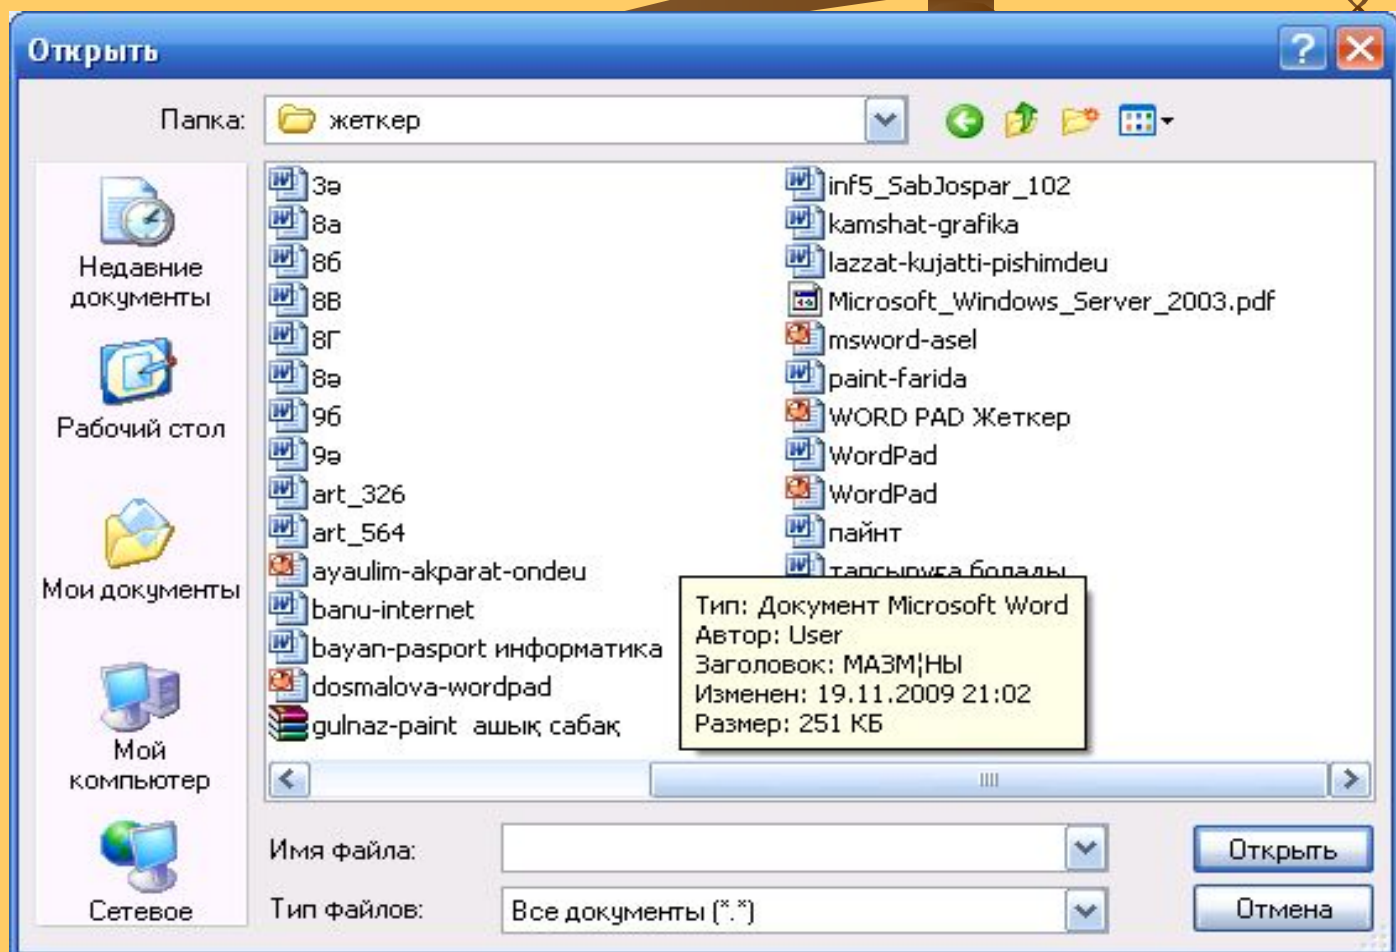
Открыть

Папка: жеткер

Недавние документы

Рабочий стол

Мои документы

Мой компьютер

Сетевое

3ә
8а
8б
8В
8Г
8ә
9б
9ә
art_326
art_564
ayaulim-akparat-ondeu
banu-internet
bayan-pasport информатика
dosmalova-wordpad
gulnaz-paint ашық сабақ

inf5_SabJospar_102
kamshat-grafika
lazzat-kujatti-pishimdeu
Microsoft_Windows_Server_2003.pdf
msword-asel
paint-farida
WORD PAD Жеткер
WordPad
WordPad
пайнт
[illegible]

Тип: Документ Microsoft Word
Автор: User
Заголовок: МАЗМ¦НЫ
Изменен: 19.11.2009 21:02
Размер: 251 КБ

Имя файла:
Тип файлов: Все документы (*.*)

Открыть
Отмена